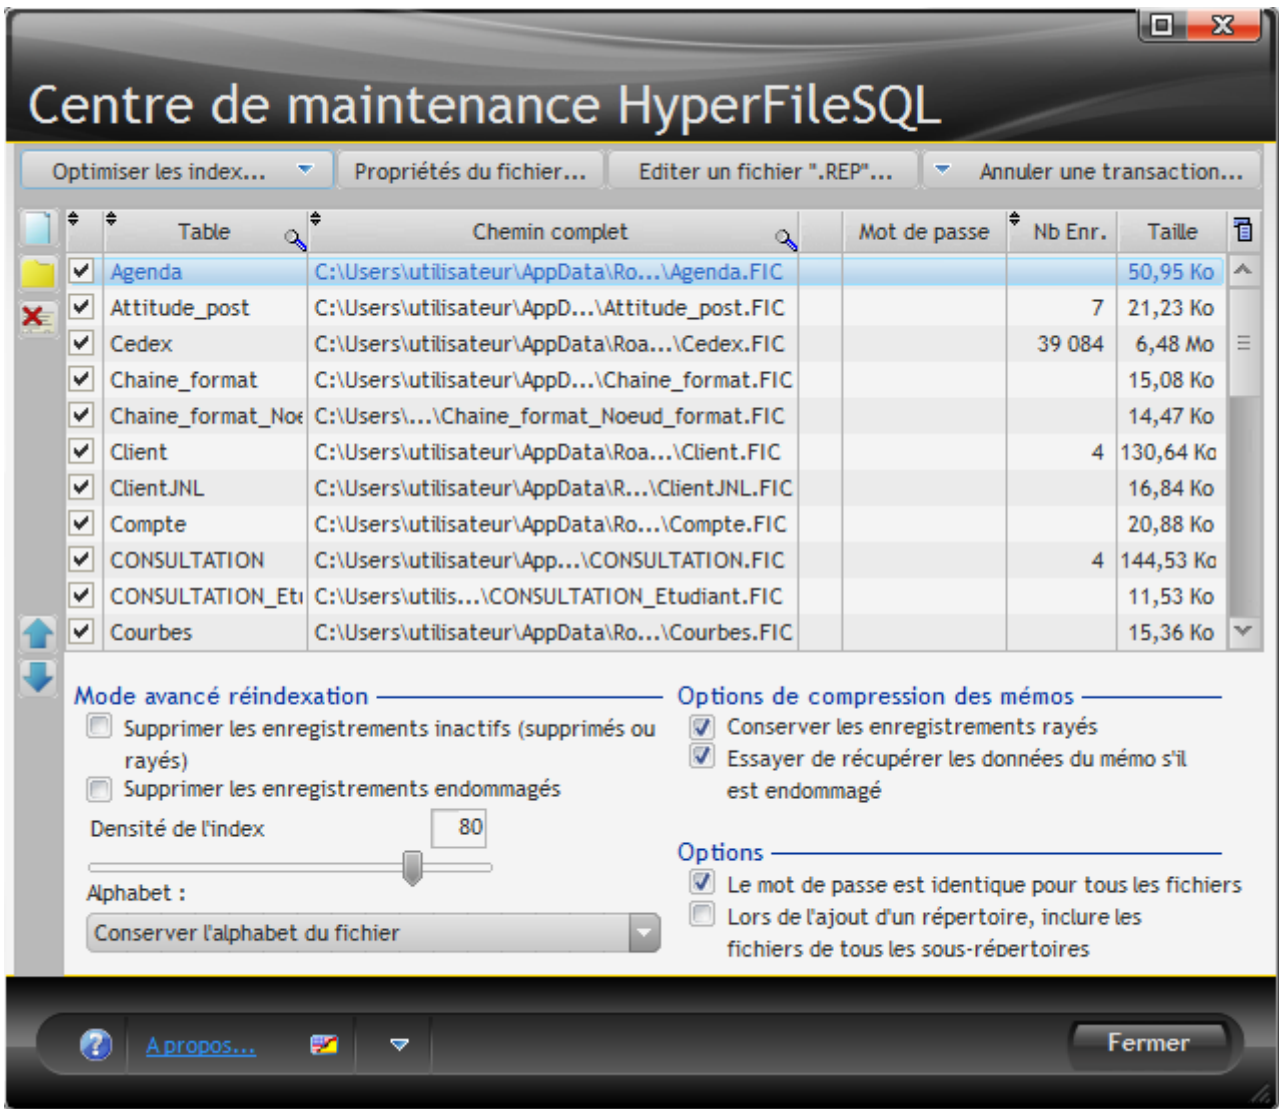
Centre de maintenance HyperFileSQL

Optimiser les index... | Propriétés du fichier... | Editer un fichier ".REP"... | Annuler une transaction...

| | Table | Chemin complet | Mot de passe | Nb Enr. | Taille |
|---|---|---|---|---|---|
| ✓ | Agenda | C:\Users\utilisateur\AppData\Ro...\Agenda.FIC | | | 50,95 Ko |
| ✓ | Attitude_post | C:\Users\utilisateur\AppD...\Attitude_post.FIC | | 7 | 21,23 Ko |
| ✓ | Cedex | C:\Users\utilisateur\AppData\Roa...\Cedex.FIC | | 39 084 | 6,48 Mo |
| ✓ | Chaine_format | C:\Users\utilisateur\AppD...\Chaine_format.FIC | | | 15,08 Ko |
| ✓ | Chaine_format_Noe | C:\Users\...\Chaine_format_Noeud_format.FIC | | | 14,47 Ko |
| ✓ | Client | C:\Users\utilisateur\AppData\Roa...\Client.FIC | | 4 | 130,64 Ko |
| ✓ | ClientJNL | C:\Users\utilisateur\AppData\R...\ClientJNL.FIC | | | 16,84 Ko |
| ✓ | Compte | C:\Users\utilisateur\AppData\Ro...\Compte.FIC | | | 20,88 Ko |
| ✓ | CONSULTATION | C:\Users\utilisateur\App...\CONSULTATION.FIC | | 4 | 144,53 Ko |
| ✓ | CONSULTATION_Etu | C:\Users\utilis...\CONSULTATION_Etudiant.FIC | | | 11,53 Ko |
| ✓ | Courbes | C:\Users\utilisateur\AppData\Ro...\Courbes.FIC | | | 15,36 Ko |

Mode avancé réindexation
Supprimer les enregistrements inactifs (supprimés ou rayés)
Supprimer les enregistrements endommagés
Densité de l'index 80
Alphabet :
Conserver l'alphabet du fichier

Options de compression des mémos
Conserver les enregistrements rayés
Essayer de récupérer les données du mémo s'il est endommagé

Options
Le mot de passe est identique pour tous les fichiers
Lors de l'ajout d'un répertoire, inclure les fichiers de tous les sous-répertoires

A propos...
Fermer